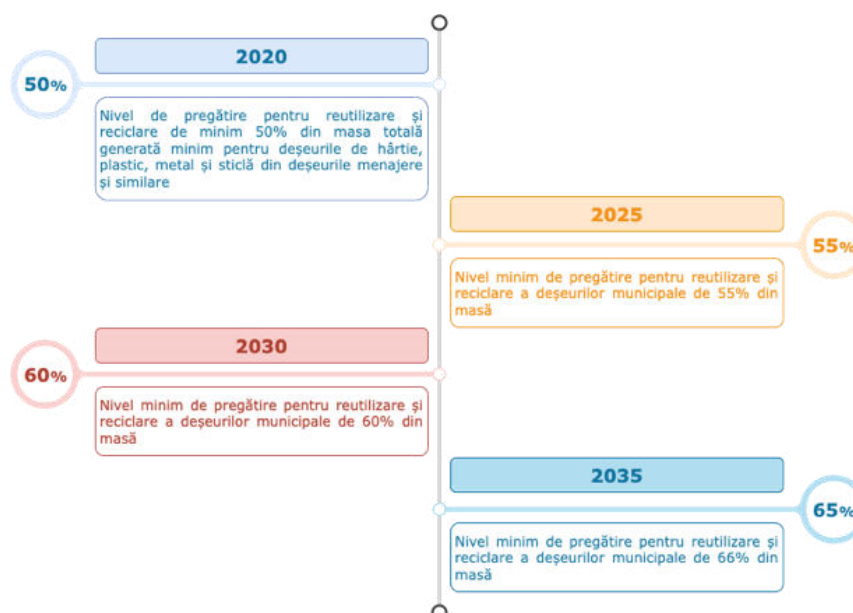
2020

50%

Nivel de pregătire pentru reutilizare și reciclare de minim 50% din masa totală generată minim pentru deșeurile de hârtie, plastic, metal și sticlă din deșeurile menajere și similare

2025

55%

Nivel minim de pregătire pentru reutilizare și reciclare a deșeurilor municipale de 55% din masă

2030

60%

Nivel minim de pregătire pentru reutilizare și reciclare a deșeurilor municipale de 60% din masă

2035

65%

Nivel minim de pregătire pentru reutilizare și reciclare a deșeurilor municipale de 66% din masă